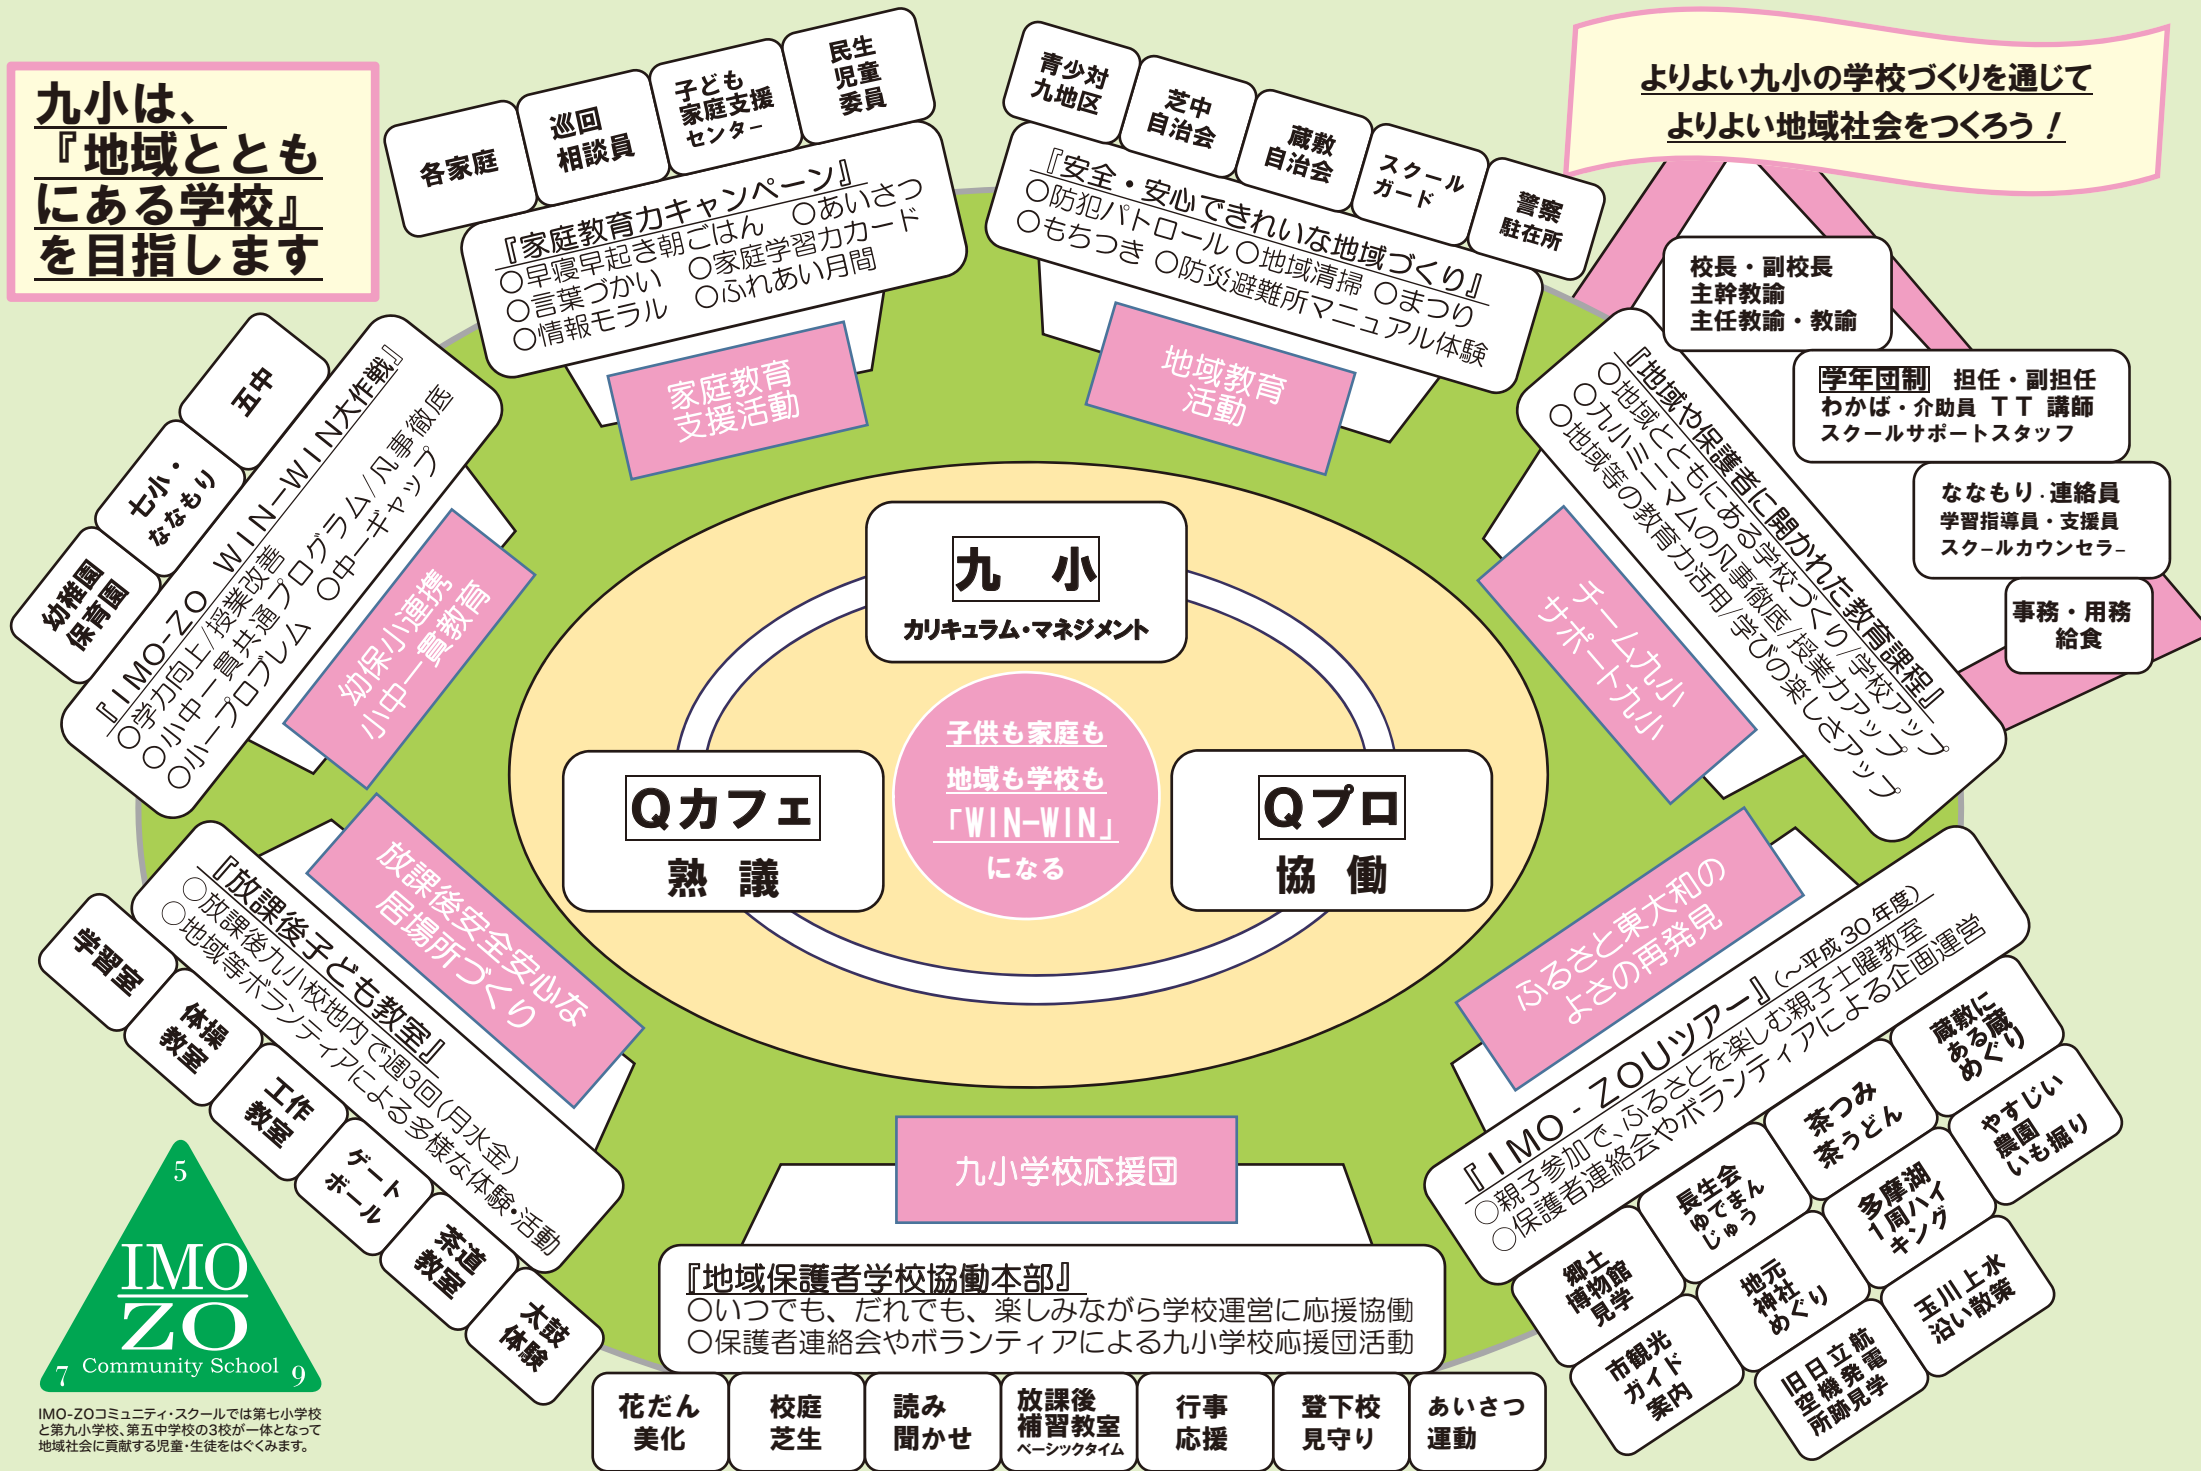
九小は、『地域とともにある学校』を目指します

よりよい九小の学校づくりを通じて
よりよい地域社会をつくろう！

各家庭
巡回相談員
子ども家庭支援センター
民生児童委員

『家庭教育力キャンペーン』
○早寝早起き朝ごはん　○あいさつ
○言葉づかい　○家庭学習カード
○情報モラル　○ふれあい月間

家庭教育支援活動

青少対九地区
芝中自治会
蔵敷自治会
スクールガード
警察駐在所

『安全・安心できれいな地域づくり』
○防犯パトロール ○地域清掃 ○まつり
○もちつき ○防災避難所マニュアル体験

地域教育活動

校長・副校長
主幹教諭
主任教諭・教諭

学年団制　担任・副担任
わかば・介助員　ＴＴ 講師
スクールサポートスタッフ

ななもり・連絡員
学習指導員・支援員
スクールカウンセラー

事務・用務
給食

『地域や保護者に開かれた教育課程』
○地域とともにある学校づくり/学校アップ
○九小ミニマムの凡事徹底/授業力アップ
○地域等の教育力活用/学びの楽しさアップ

チーム九小
サポート九小

五中
七小・ななもり
幼稚園保育園

『ＩＭＯ-ＺＯ　ＷＩＮ-ＷＩＮ大作戦』
○学力向上/授業改善/凡事徹底
○小中一貫共通プログラム/中一ギャップ
○小一プロブレム

幼保小連携
小中一貫教育

九　小
カリキュラム・マネジメント

子供も家庭も
地域も学校も
「WIN-WIN」
になる

Ｑカフェ
熟　議

Ｑプロ
協　働

放課後安全安心な
居場所づくり

『放課後子ども教室』
○放課後九小校地内で週3回(月水金)
○地域等ボランティアによる多様な体験・活動

学習室
体操教室
工作教室
ゲートボール
茶道教室
太鼓体験

ふるさと東大和の
よさの再発見

『ＩＭＯ－ＺＯＵツアー』(～平成30年度)
○親子参加で、ふるさとを楽しむ親子土曜教室
○保護者連絡会やボランティアによる企画運営

蔵敷にある蔵めぐり
茶つみ茶うどん
やすじい農園いも掘り
長生会ゆでまんじゅう
多摩湖1周ハイキング
郷土博物館見学
地元神社めぐり
玉川上水沿い散策
市観光ガイド案内
旧日立航空機発電所跡見学

九小学校応援団

『地域保護者学校協働本部』
○いつでも、だれでも、楽しみながら学校運営に応援協働
○保護者連絡会やボランティアによる九小学校応援団活動

花だん美化
校庭芝生
読み聞かせ
放課後補習教室 ベーシックタイム
行事応援
登下校見守り
あいさつ運動

5
IMO
ZO
7 Community School 9

IMO-ZOコミュニティ・スクールでは第七小学校と第九小学校、第五中学校の3校が一体となって地域社会に貢献する児童・生徒をはぐくみます。